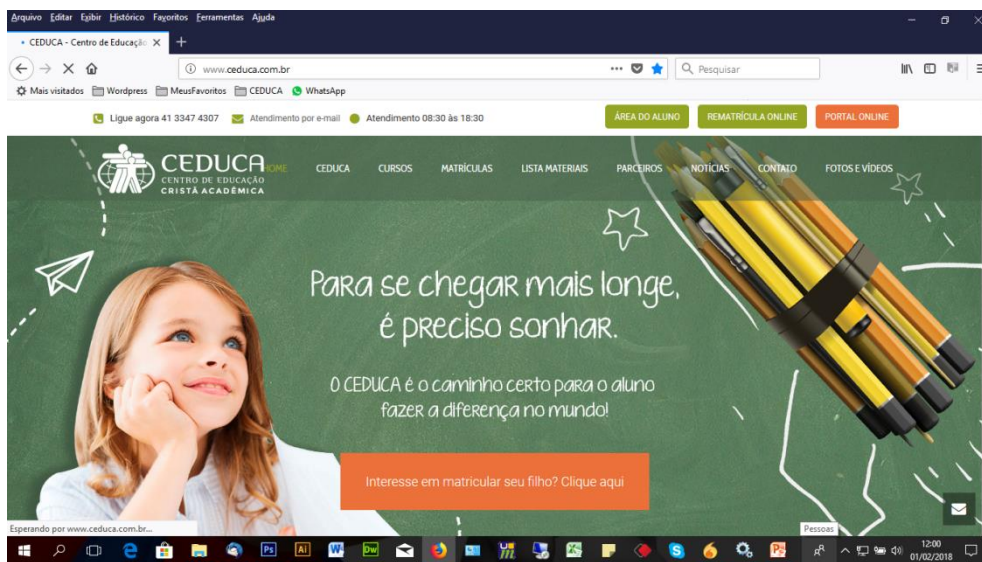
Arquivo Editar Exibir Histórico Favoritos Ferramentas Ajuda

CEDUCA - Centro de Educação

www.ceduca.com.br

Pesquisar

Mais visitados Wordpress MeusFavoritos CEDUCA WhatsApp

Ligue agora 41 3347 4307 Atendimento por e-mail Atendimento 08:30 às 18:30

ÁREA DO ALUNO REMATRÍCULA ONLINE PORTAL ONLINE

CEDUCA CENTRO DE EDUCAÇÃO CRISTÃ ACADÊMICA

HOME CEDUCA CURSOS MATRÍCULAS LISTA MATERIAIS PARCEIROS NOTÍCIAS CONTATO FOTOS E VÍDEOS

Para se chegar mais longe, é preciso sonhar.

O CEDUCA é o caminho certo para o aluno fazer a diferença no mundo!

Interesse em matricular seu filho? Clique aqui

Esperando por www.ceduca.com.br...

Pessoas

12:00
01/02/2018